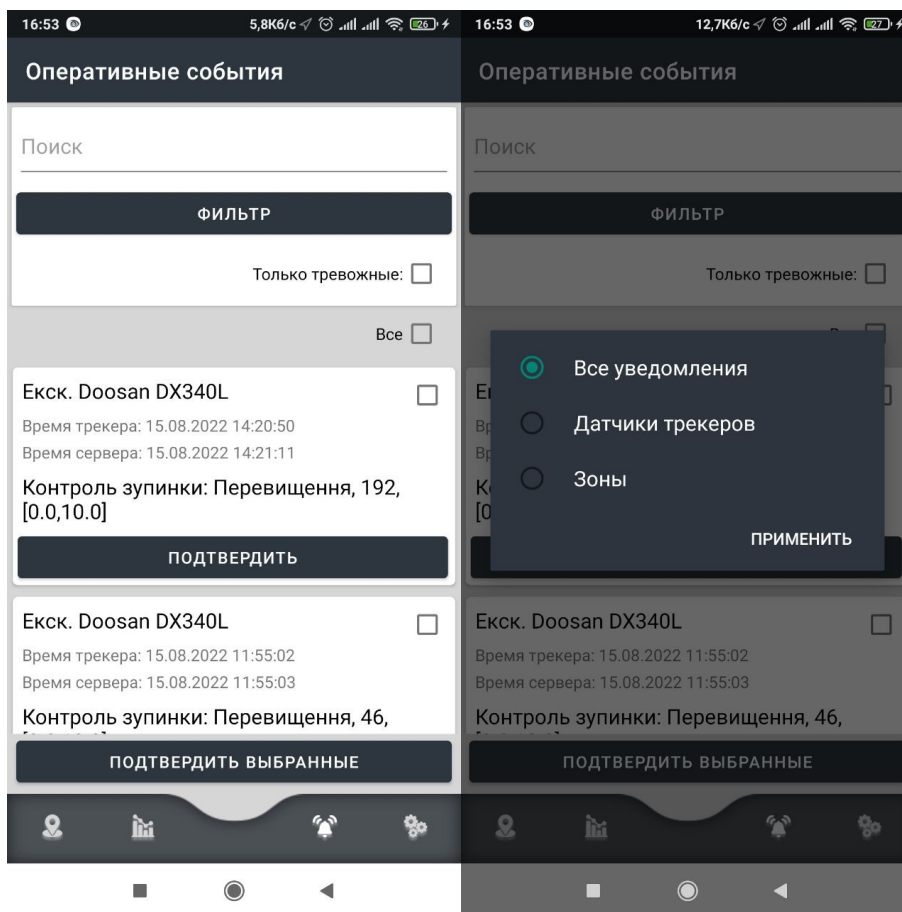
16:53
5,8Кб/с
26

Оперативные события

Поиск

ФИЛЬТР

Только тревожные:

Все

Екск. Doosan DX340L
Время трекера: 15.08.2022 14:20:50
Время сервера: 15.08.2022 14:21:11
Контроль зупинки: Перевищення, 192, [0.0,10.0]

ПОДТВЕРДИТЬ

Екск. Doosan DX340L
Время трекера: 15.08.2022 11:55:02
Время сервера: 15.08.2022 11:55:03
Контроль зупинки: Перевищення, 46,

ПОДТВЕРДИТЬ ВЫБРАННЫЕ

16:53
12,7Кб/с
27

Оперативные события

Поиск

ФИЛЬТР

Только тревожные:

Все уведомления
Датчики трекеров
Зоны

ПРИМЕНИТЬ

Екск. Doosan DX340L
Время трекера: 15.08.2022 11:55:02
Время сервера: 15.08.2022 11:55:03
Контроль зупинки: Перевищення, 46,

ПОДТВЕРДИТЬ ВЫБРАННЫЕ